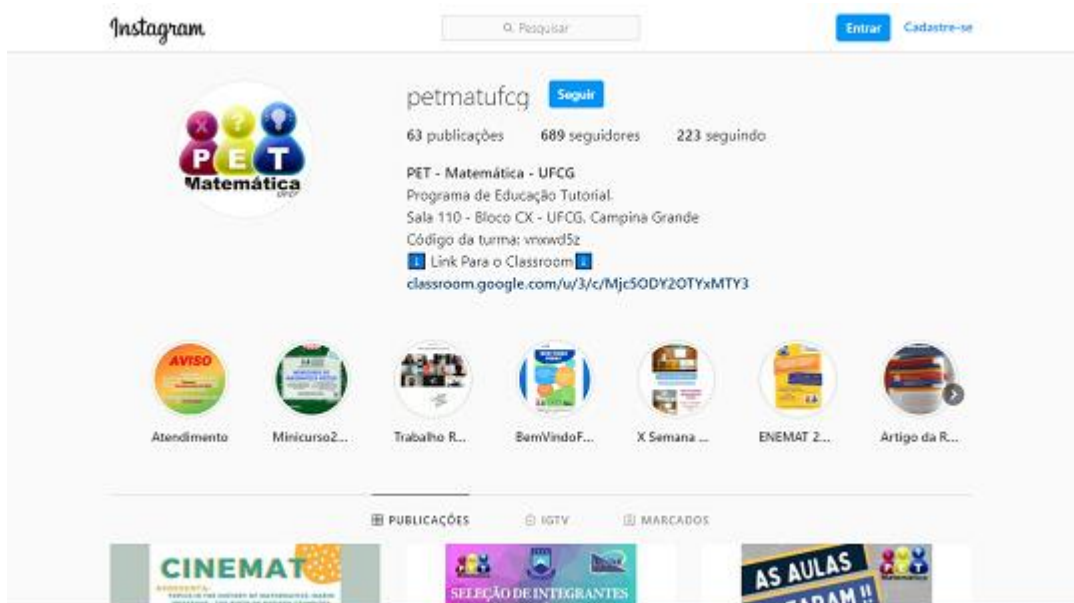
Instagram

Pesquisar

Entrar Cadastre-se

P E T
Matemática
UFCG

petmatufcg Seguir

63 publicações 689 seguidores 223 seguindo

PET - Matemática - UFCG
Programa de Educação Tutorial.
Sala 110 - Bloco CX - UFCG, Campina Grande
Código da turma: vnxwd5z
⬇️ Link Para o Classroom ⬇️
classroom.google.com/u/3/c/Mjc5ODY2OTYxMTY3

AVISO

Atendimento Minicurso2... Trabalho R... BemVindoF... X Semana ... ENEMAT 2... Artigo da R...

PUBLICAÇÕES IGTV MARCADOS

CINEMAT

SELEÇÃO DE INTEGRANTES

AS AULAS
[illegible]RAM!!